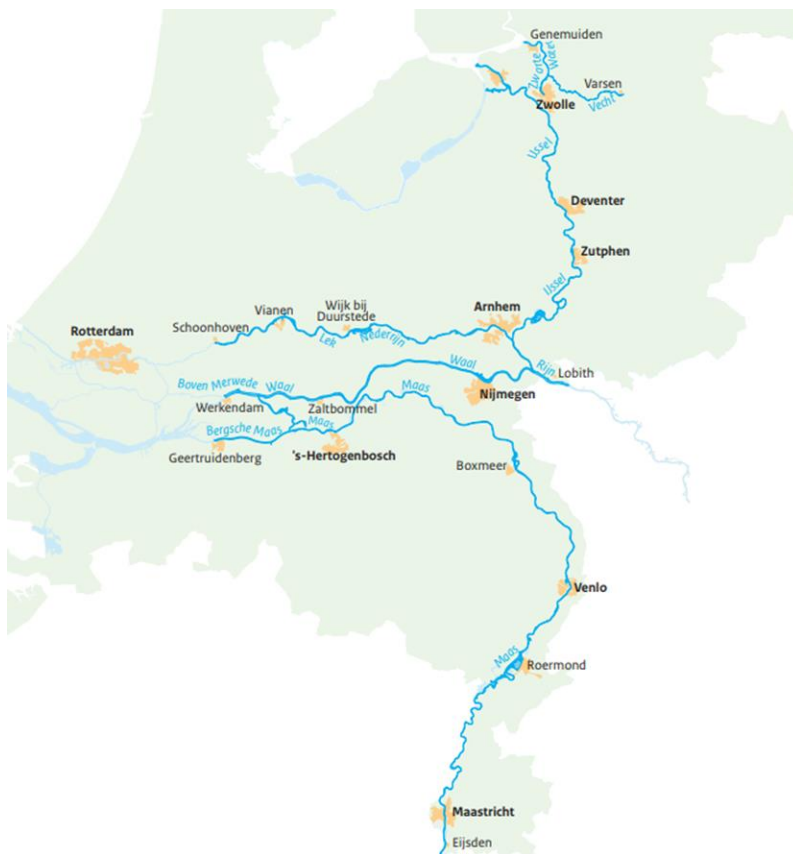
Genemuiden
Zwarte Water
Varsen
Zwolle
Vecht
IJssel
Deventer
Zutphen
IJssel
Arnhem
Wijk bij Duurstede
Vianen
Schoonhoven
Rotterdam
Lek
Nederrijn
Rijn
Lobith
Waal
Boven Merwede
Waal
Maas
Nijmegen
Werkendam
Zaltbommel
Bergsche Maas
Maas
Geertruidenberg
's-Hertogenbosch
Boxmeer
Venlo
Maas
Roermond
Maastricht
Eijsden